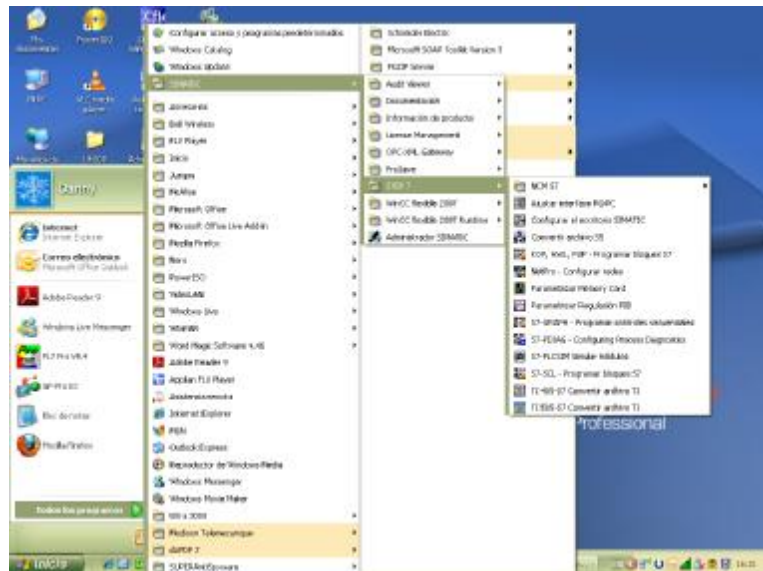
Danny

Internet
Internet Explorer

Correo electrónico
Microsoft Office Outlook

Adobe Reader 9

Windows Live Messenger

FLT Pro V8.4

SP-Pro

Bloc de notas

Mozilla Firefox

Todos los programas

Inicio

Configurar acceso y programas predeterminados
Windows Catalog
Windows Update
SIMATIC
Accesorios
Dell Wireless
FLV Player
Inicio
Juegos
McAfee
Microsoft Office
Microsoft Office Live Add-in
Mozilla Firefox
Nero
PowerISO
TeleLAN
Windows Live
WinRAR
Word Magic Software 4.46
Adobe Reader 9
Applian FLV Player
Asistencia remota
Internet Explorer
MSN
Outlook Express
Reproductor de Windows Media
Windows Messenger
Windows Movie Maker
Office 2003
Motion Telemecanique
AUTOP 7
SUPERAntiSpyware

Schneider Electric
Microsoft SOAP Toolkit Version 3
PCDP Server
Audit Viewer
Documentación
Información de producto
License Management
OPC-XML Gateway
ProSave
STEP 7
WinCC flexible 2007
WinCC flexible 2007 Runtime
Administrador SIMATIC

NCM S7
Ajustar interface PG/PC
Configurar el ecosistema SIMATIC
Convertir archivo S5
KOP, AWL, FUP - Programar bloques S7
NetPro - Configurar redes
Parametrizar Memory Card
Parametrizar Regulación PID
S7-GRAPH - Programar controles secuenciales
S7-PDIAG - Configuring Process Diagnostics
S7-PLCSIM Simular módulos
S7-SCL - Programar bloques S7
TI-505-S7 Convertir archivo TI
TI-505-S7 Convertir archivo TI

Professional